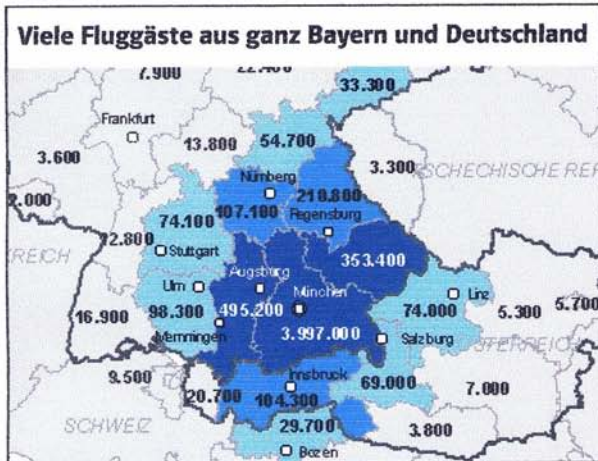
Viele Fluggäste aus ganz Bayern und Deutschland

7.900
22.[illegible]
33.300
Frankfurt
13.800
54.700
3.600
Nürnberg
3.300
TSCHECHISCHE REP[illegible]
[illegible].000
218.800
74.100
107.100
Regensburg
12.800
Stuttgart
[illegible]REICH
Augsburg
353.400
Ulm
München
Linz
16.900
98.300
495.200
74.000
5.300
5.700
Memmingen
3.997.000
Salzburg
ÖSTERREICH
9.500
Innsbruck
69.000
7.000
20.700
104.300
SCHWEIZ
29.700
3.800
Bozen